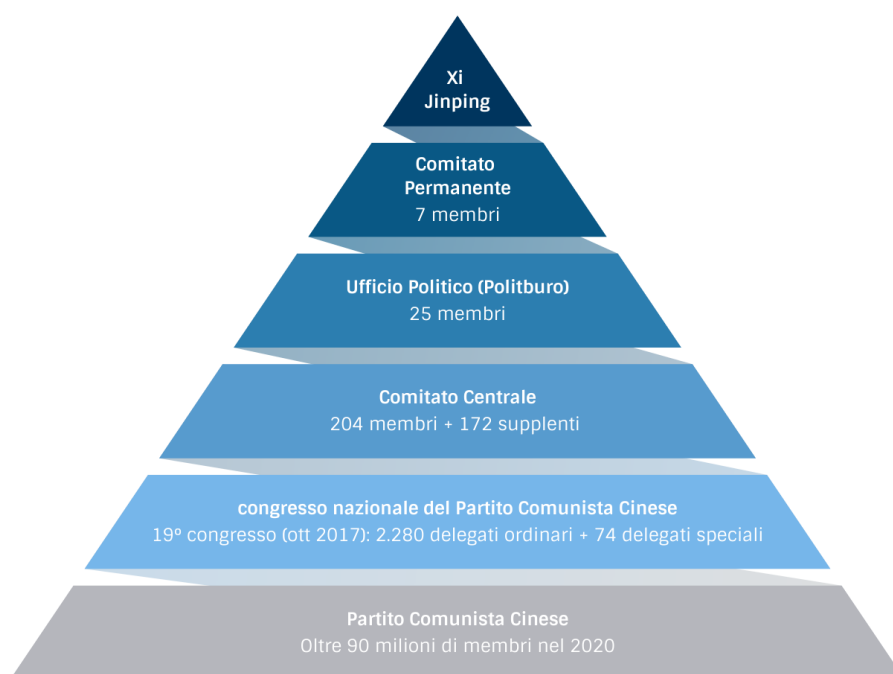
Xi Jinping

Comitato Permanente
7 membri

Ufficio Politico (Politburo)
25 membri

Comitato Centrale
204 membri + 172 supplenti

congresso nazionale del Partito Comunista Cinese
19º congresso (ott 2017): 2.280 delegati ordinari + 74 delegati speciali

Partito Comunista Cinese
Oltre 90 milioni di membri nel 2020